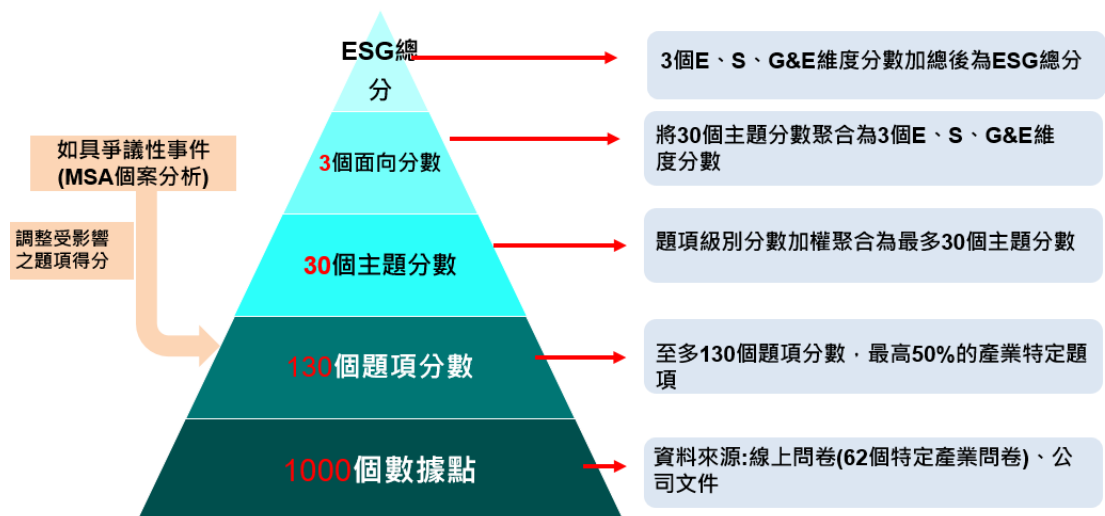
ESG總分

3個面向分數

30個主題分數

130個題項分數

1000個數據點

如具爭議性事件
(MSA個案分析)

調整受影響
之題項得分

3個E、S、G&E維度分數加總後為ESG總分

將30個主題分數聚合為3個E、S、G&E維度分數

題項級別分數加權聚合為最多30個主題分數

至多130個題項分數，最高50%的產業特定題項

資料來源:線上問卷(62個特定產業問卷)、公司文件